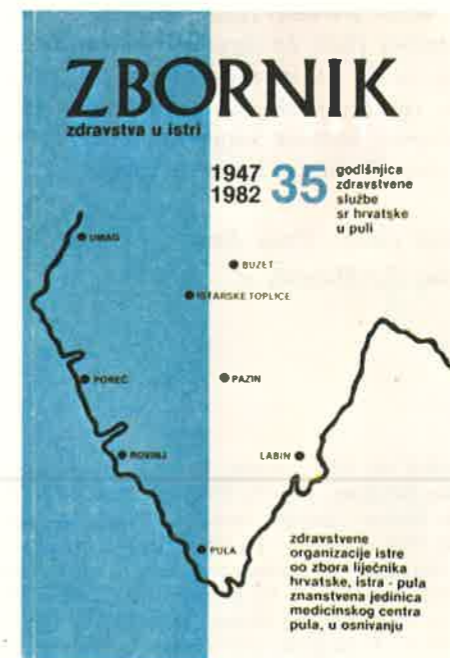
ZBORNIK
zdravstva u istri

1947
1982
35
godišnjica
zdravstvene
službe
sr hrvatske
u puli

UMAG
BUZET
ISTARSKE TOPLICE
POREČ
PAZIN
ROVINJ
LABIN
PULA

zdravstvene
organizacije istre
oo zbora liječnika
hrvatske, istra - pula
znanstvena jedinica
medicinskog centra
pula, u osnivanju